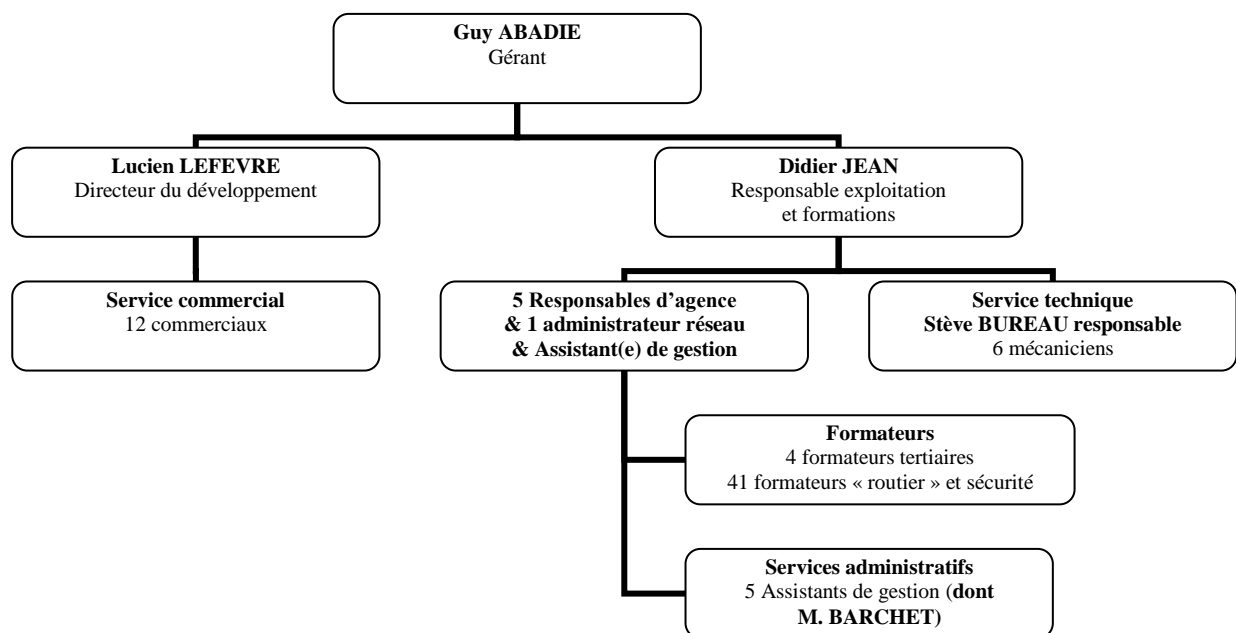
**Guy ABADIE**
Gérant

**Lucien LEFEVRE**
Directeur du développement

**Didier JEAN**
Responsable exploitation et formations

**Service commercial**
12 commerciaux

**5 Responsables d'agence & 1 administrateur réseau & Assistant(e) de gestion**

**Service technique Stève BUREAU responsable**
6 mécaniciens

**Formateurs**
4 formateurs tertiaires
41 formateurs « routier » et sécurité

**Services administratifs**
5 Assistants de gestion (**dont M. BARCHET)**